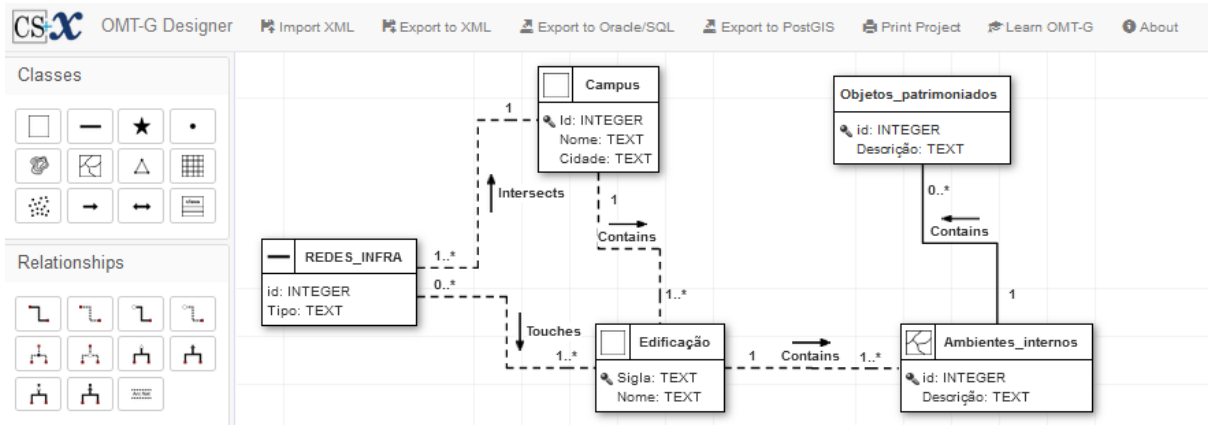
CS+X OMT-G Designer Import XML Export to XML Export to Oracle/SQL Export to PostGIS Print Project Learn OMT-G About

Classes

class

Relationships

Campus
Id: INTEGER
Nome: TEXT
Cidade: TEXT

Objetos_patrimoniados
id: INTEGER
Descrição: TEXT

REDES_INFRA
id: INTEGER
Tipo: TEXT

Edificação
Sigla: TEXT
Nome: TEXT

Ambientes_internos
id: INTEGER
Descrição: TEXT

1
Intersects
1..*
1
Contains
1..*
0..*
Touches
1..*
1
Contains
1..*
0..*
Contains
1